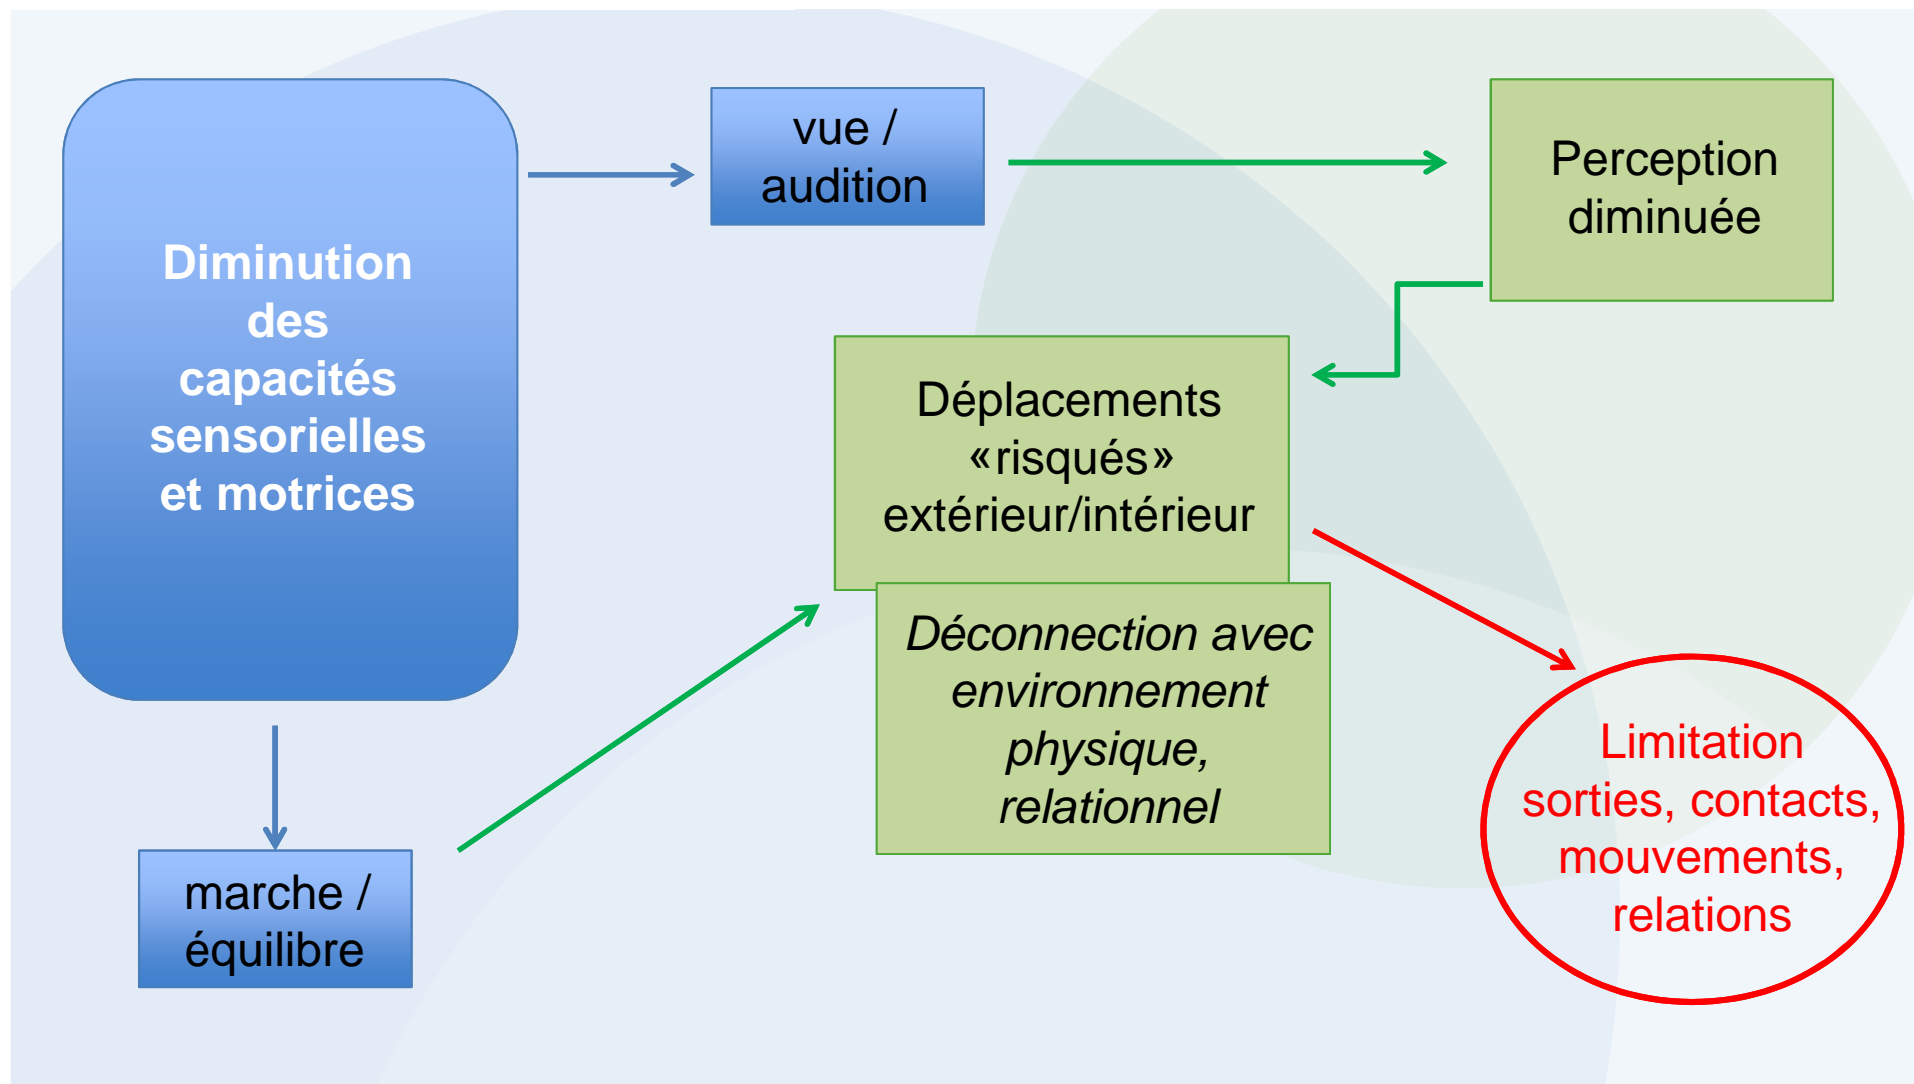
Diminution des capacités sensorielles et motrices

vue / audition

Perception diminuée

Déplacements «risqués» extérieur/intérieur

Déconnection avec environnement physique, relationnel

Limitation sorties, contacts, mouvements, relations

marche / équilibre